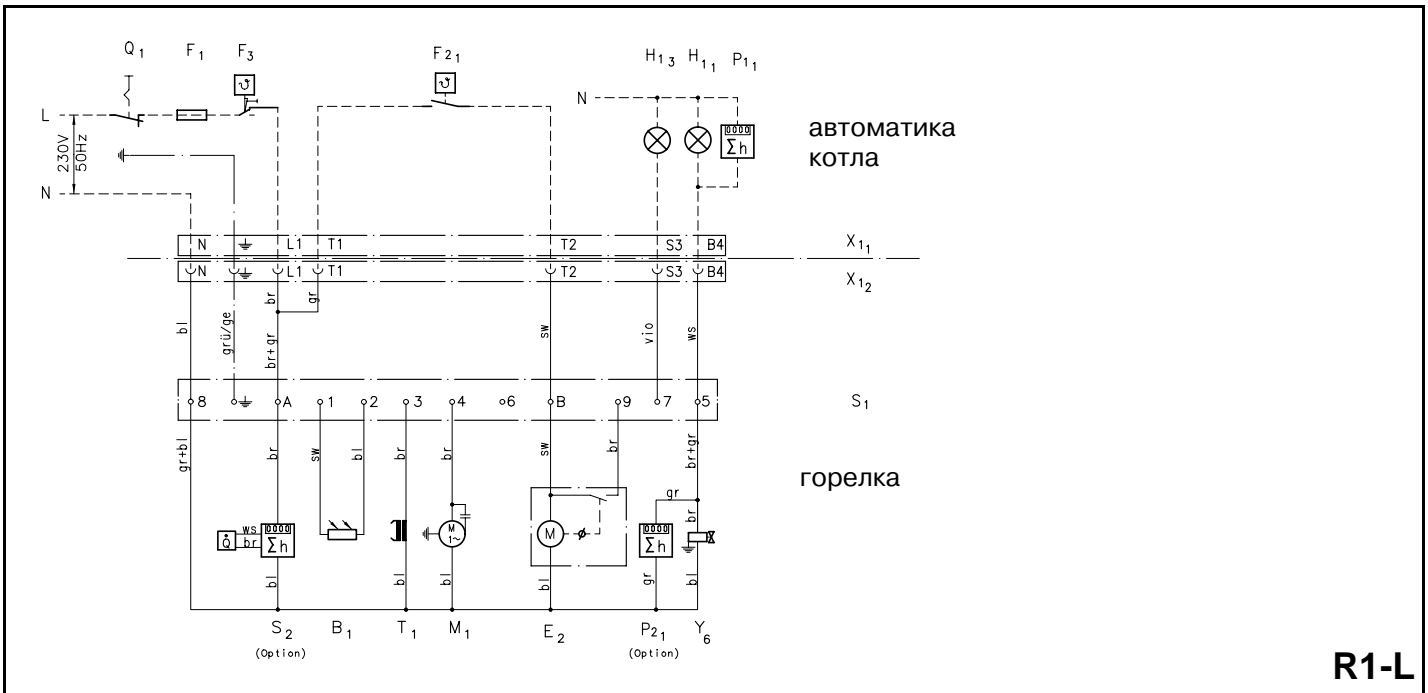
$Q_1$ $F_1$ $F_3$

$F_{2_1}$

$H_{1_3}$ $H_{1_1}$ $P_{1_1}$

N

L

230V 50Hz

N

0000 $\Sigma h$

автоматика котла

N ⏚ L1 T1 T2 S3 B4 $X_{1_1}$

N ⏚ L1 T1 T2 S3 B4 $X_{1_2}$

bl grü/ge br br+gr gr sw vio ws

8 ⏚ A 1 2 3 4 6 B 9 7 5 $S_1$

gr+bl br sw bl br br sw br br+gr

горелка

ws br 0000 $\Sigma h$

M 1~

M

gr 0000 $\Sigma h$ gr br

bl bl bl bl gr bl

$S_2$ (Option) $B_1$ $T_1$ $M_1$ $E_2$ $P_{2_1}$ (Option) $Y_6$

R1-L